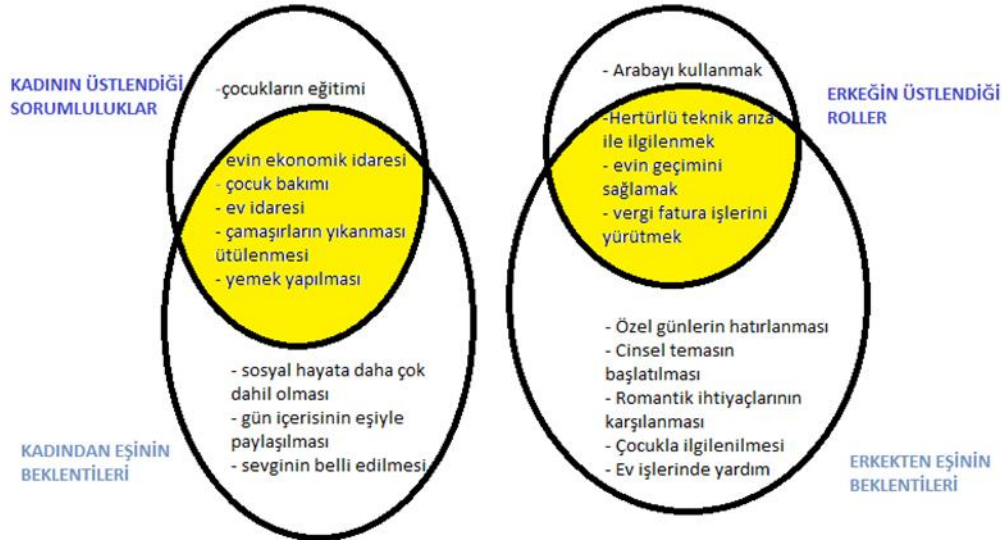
KADININ ÜSTLENDİĞİ SORUMLULUKLAR

-çocukların eğitimi

- evin ekonomik idaresi
- çocuk bakımı
- ev idaresi
- çamaşırların yıkanması ütülenmesi
- yemek yapılması

- sosyal hayata daha çok dahil olması
- gün içerisinin eşiyle paylaşılması
- sevginin belli edilmesi

KADINDAN EŞİNİN BEKLENTİLERİ

- Arabayı kullanmak

ERKEĞİN ÜSTLENDİĞİ ROLLER

-Hertürlü teknik arıza ile ilgilenmek
- evin geçimini sağlamak
- vergi fatura işlerini yürütmek

- Özel günlerin hatırlanması
- Cinsel temasın başlatılması
- Romantik ihtiyaçlarının karşılanması
- Çocukla ilgilenilmesi
- Ev işlerinde yardım

ERKEKTEN EŞİNİN BEKLENTİLERİ